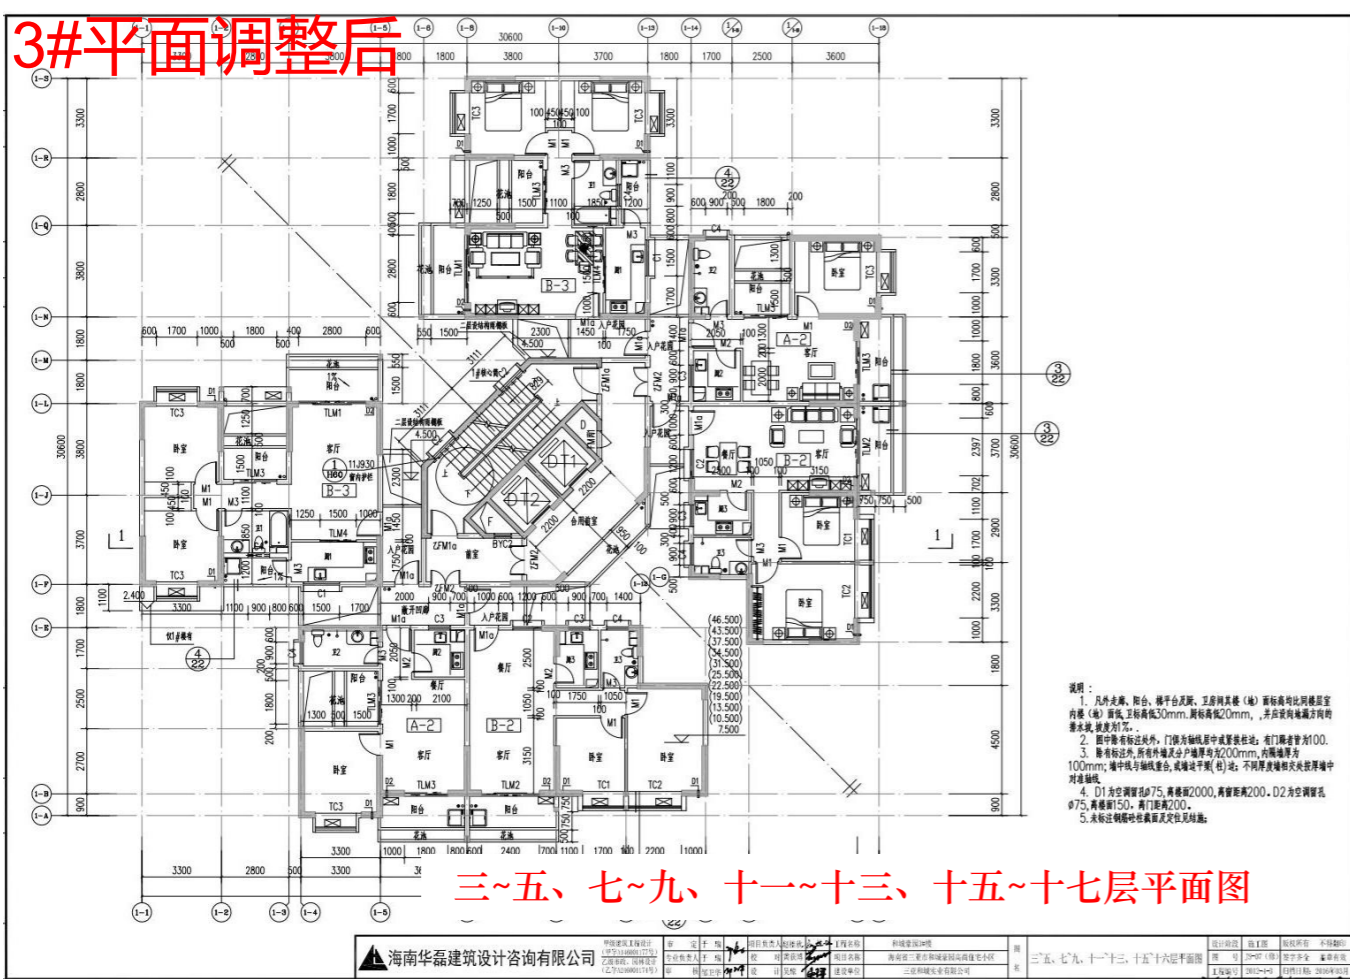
3#平面调整后

30600
3800 1800 3800 3700 1800 1700 2500 3600

B-3
A-2
B-2
B-3
A-2
B-2
DT1
DT2

卧室
客厅
阳台
花池
餐厅
厨房

3300 2800 3800 1800 1800 3800 3700 1800 1700 2500 2700

30600

46.500
43.500
40.500
37.500
34.500
31.500
25.500
22.500
19.500
13.500
10.500
7.500

说明：
1. 凡外走廊、阳台、楼平台及厨、卫所同其楼（地）面标高均比同楼层室内楼（地）面低，卫标高低30mm，厨标高低20mm，并应设向地漏方向的排水坡，坡度为1%。
2. 图中除有标注外外，门垛为轴线居中或紧靠柱边；有门靠墙管为100。
3. 除有标注外，所有外墙及分户墙厚均为200mm，内隔墙厚为100mm；墙中线与轴线重合，或墙边平齐（柱）边；不同厚度墙相交处按厚墙中对准轴线。
4. D1为空调留孔ø75，离楼面2000，离侧面200。D2为空调留孔ø75，离楼面150，离门距离200。
5. 未标注钢筋砼柱截面及定位见结施。

三~五、七~九、十一~十三、十五~十七层平面图

海南华磊建筑设计咨询有限公司